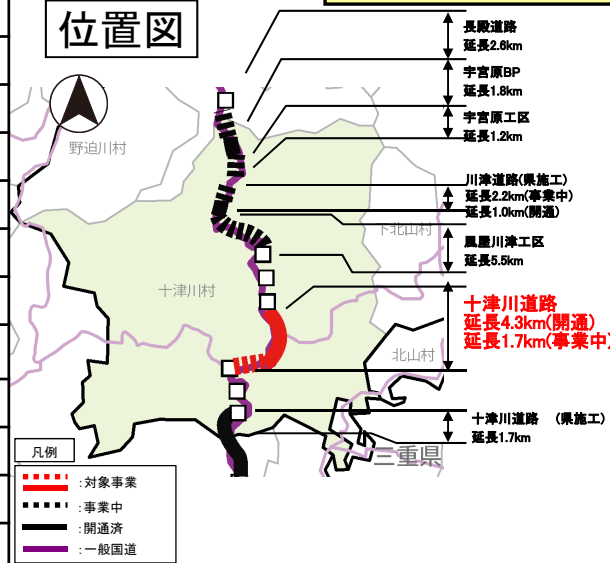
位置図

野迫川村

十津川村

下北山村

北山村

三重県

長殿道路
延長2.6km

宇宮原BP
延長1.8km

宇宮原工区
延長1.2km

川津道路(県施工)
延長2.2km(事業中)
延長1.0km(開通)

風屋川津工区
延長5.5km

十津川道路
延長4.3km(開通)
延長1.7km(事業中)

十津川道路 (県施工)
延長1.7km

凡例
:対象事業
:事業中
:開通済
:一般国道